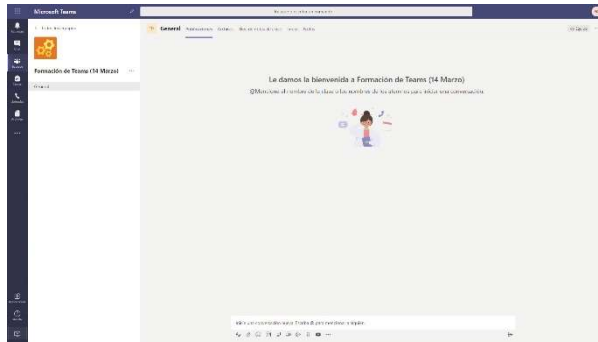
Microsoft Teams

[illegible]

< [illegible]

Formación de Teams (14 Marzo) ...

General

General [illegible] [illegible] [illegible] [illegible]

Le damos la bienvenida a Formación de Teams (14 Marzo)

@Mencione el nombre de la clase o los nombres de los alumnos para iniciar una conversación.

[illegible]